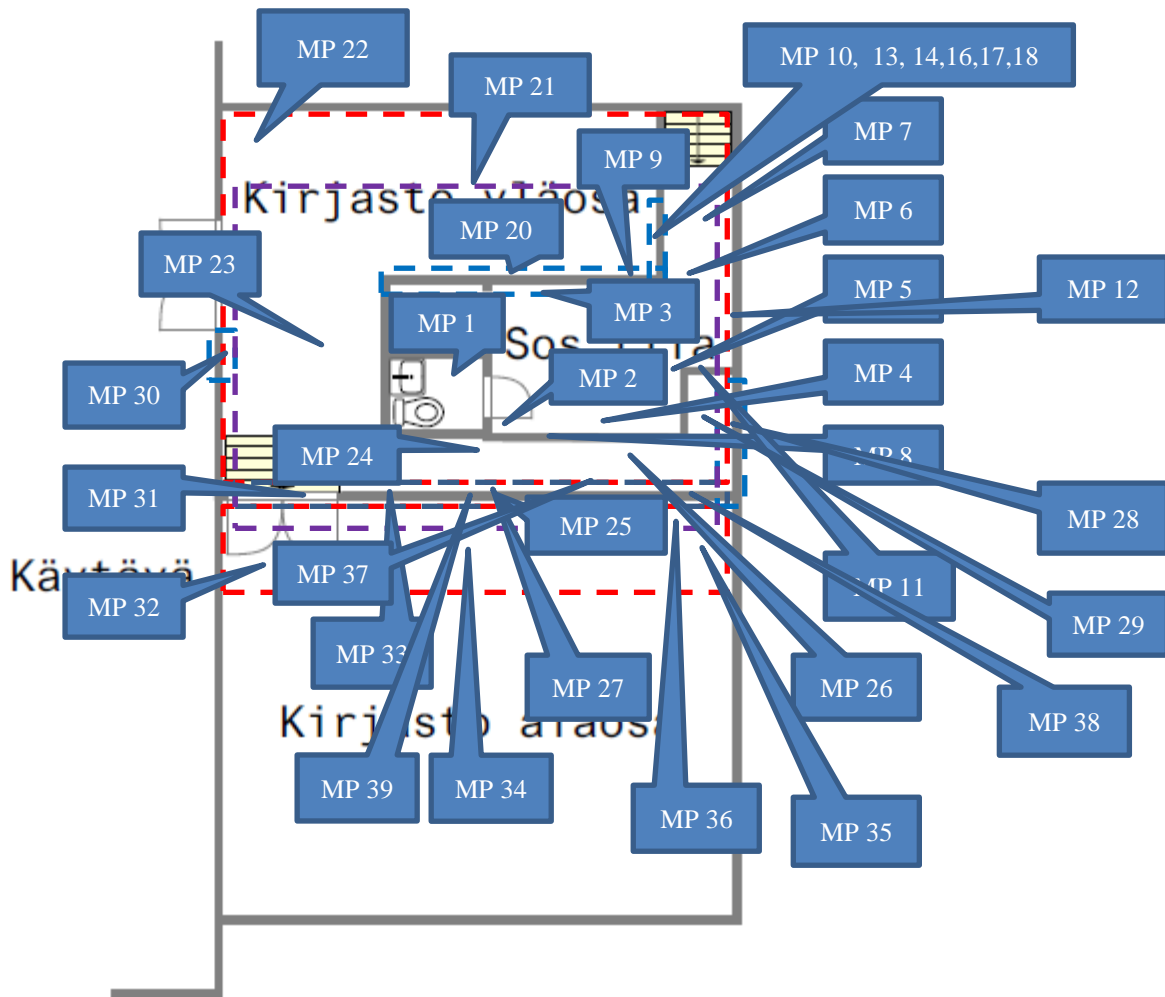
MP 22

MP 21

MP 10, 13, 14,16,17,18

MP 7

MP 9

Kirjasto yläosa

MP 6

MP 20

MP 23

MP 5

MP 12

MP 3

MP 1

Sos. tila

MP 2

MP 4

MP 30

MP 24

MP 8

MP 28

MP 31

MP 25

MP 37

Käytävä

MP 32

MP 11

MP 29

MP 33

MP 27

MP 26

MP 38

Kirjasto alaosa

MP 39

MP 34

MP 36

MP 35